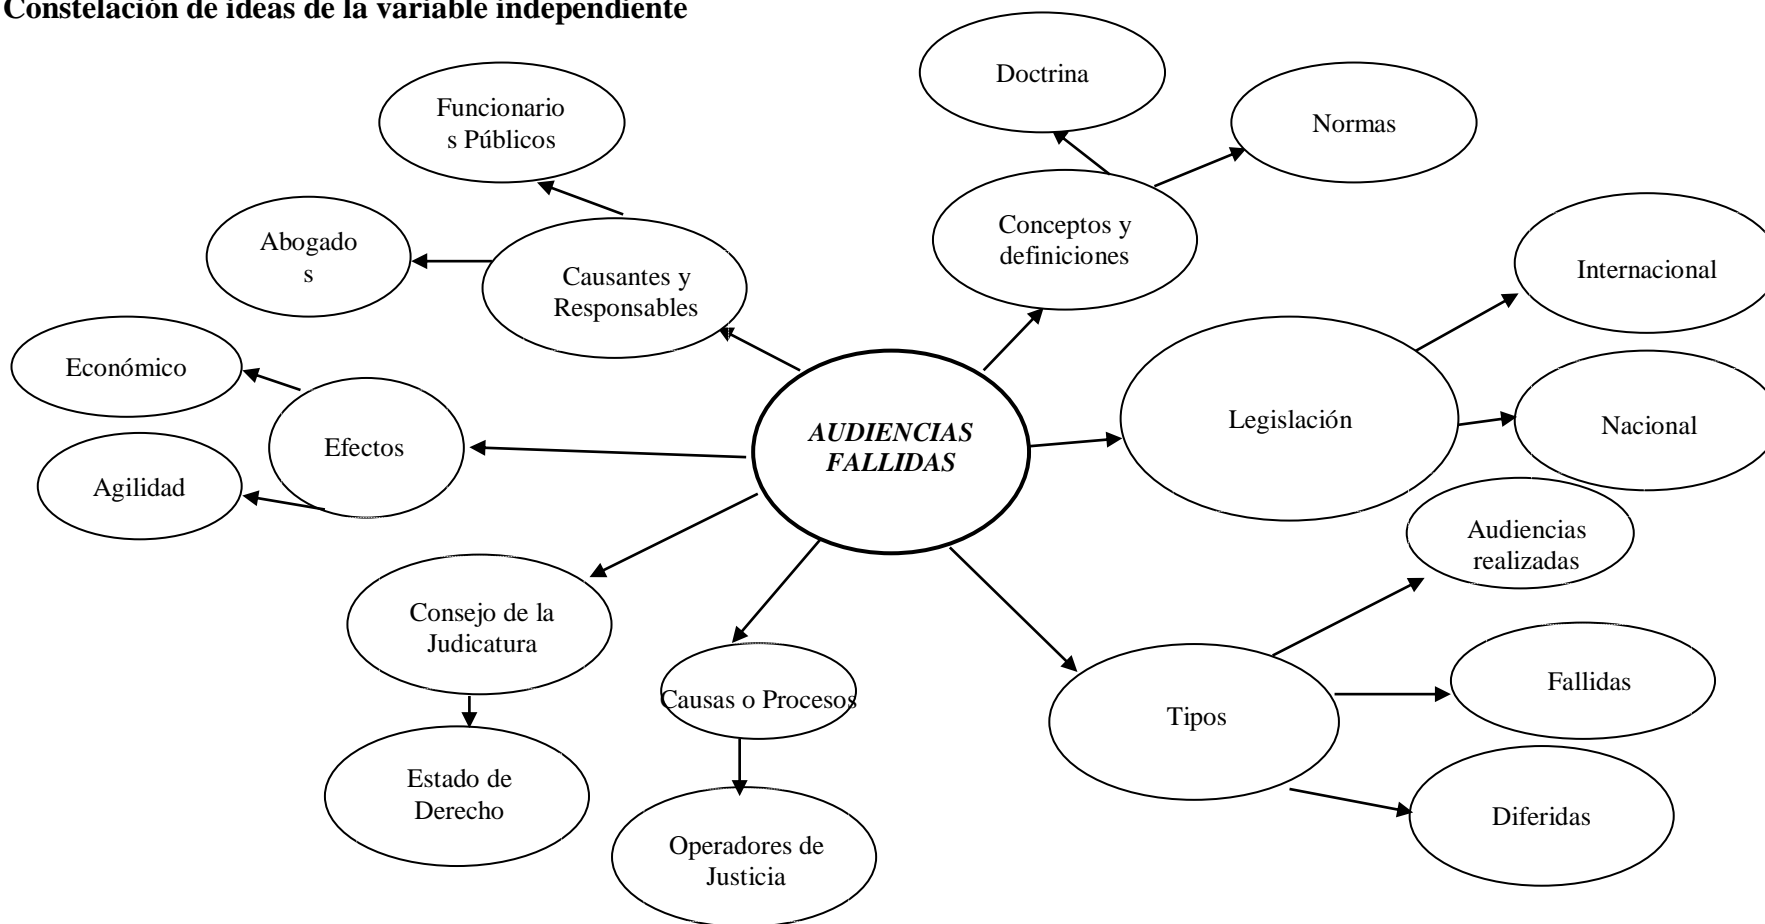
Constelación de ideas de la variable independiente

Doctrina

Normas

Funcionario s Públicos

Abogado s

Causantes y Responsables

Conceptos y definiciones

Internacional

Económico

Efectos

AUDIENCIAS FALLIDAS

Legislación

Nacional

Agilidad

Audiencias realizadas

Consejo de la Judicatura

Causas o Procesos

Tipos

Fallidas

Estado de Derecho

Operadores de Justicia

Diferidas